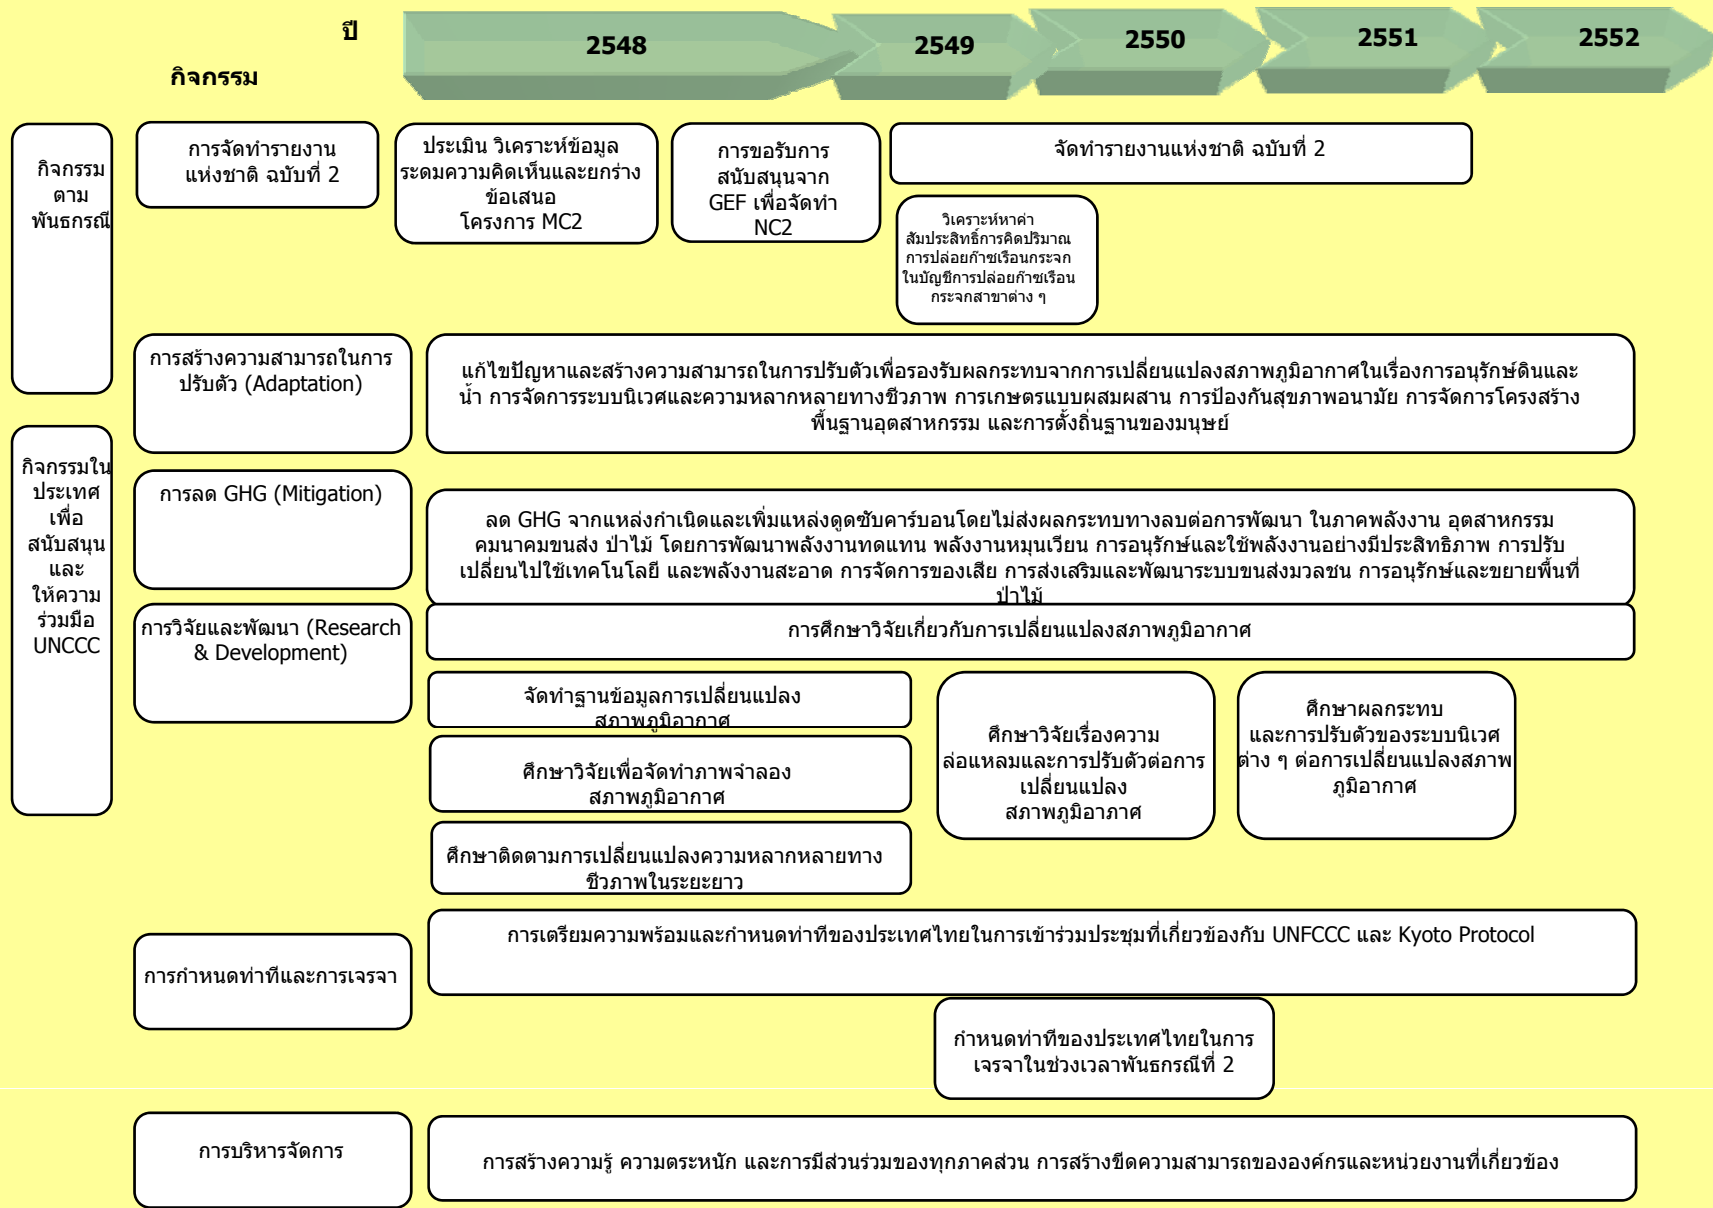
ปี

กิจกรรม

2548

2549

2550

2551

2552

กิจกรรมตามพันธกรณี

การจัดทำรายงานแห่งชาติ ฉบับที่ 2

ประเมิน วิเคราะห์ข้อมูล ระดมความคิดเห็นและยกร่างข้อเสนอ โครงการ MC2

การขอรับการสนับสนุนจาก GEF เพื่อจัดทำ NC2

จัดทำรายงานแห่งชาติ ฉบับที่ 2

วิเคราะห์หาค่าสัมประสิทธิ์การคิดปริมาณการปล่อยก๊าซเรือนกระจกในบัญชีการปล่อยก๊าซเรือนกระจกสาขาต่าง ๆ

กิจกรรมในประเทศเพื่อสนับสนุนและให้ความร่วมมือ UNCCC

การสร้างความสามารถในการปรับตัว (Adaptation)

แก้ไขปัญหาและสร้างความสามารถในการปรับตัวเพื่อรองรับผลกระทบจากการเปลี่ยนแปลงสภาพภูมิอากาศในเรื่องการอนุรักษ์ดินและน้ำ การจัดการระบบนิเวศและความหลากหลายทางชีวภาพ การเกษตรแบบผสมผสาน การป้องกันสุขภาพอนามัย การจัดการโครงสร้างพื้นฐานอุตสาหกรรม และการตั้งถิ่นฐานของมนุษย์

การลด GHG (Mitigation)

ลด GHG จากแหล่งกำเนิดและเพิ่มแหล่งดูดซับคาร์บอนโดยไม่ส่งผลกระทบทางลบต่อการพัฒนา ในภาคพลังงาน อุตสาหกรรม คมนาคมขนส่ง ป่าไม้ โดยการพัฒนาพลังงานทดแทน พลังงานหมุนเวียน การอนุรักษ์และใช้พลังงานอย่างมีประสิทธิภาพ การปรับเปลี่ยนไปใช้เทคโนโลยี และพลังงานสะอาด การจัดการของเสีย การส่งเสริมและพัฒนาระบบขนส่งมวลชน การอนุรักษ์และขยายพื้นที่ป่าไม้

การวิจัยและพัฒนา (Research & Development)

การศึกษาวิจัยเกี่ยวกับการเปลี่ยนแปลงสภาพภูมิอากาศ

จัดทำฐานข้อมูลการเปลี่ยนแปลงสภาพภูมิอากาศ

ศึกษาวิจัยเพื่อจัดทำภาพจำลองสภาพภูมิอากาศ

ศึกษาติดตามการเปลี่ยนแปลงความหลากหลายทางชีวภาพในระยะยาว

ศึกษาวิจัยเรื่องความล่อแหลมและการปรับตัวต่อการเปลี่ยนแปลงสภาพภูมิอาภาศ

ศึกษาผลกระทบและการปรับตัวของระบบนิเวศต่าง ๆ ต่อการเปลี่ยนแปลงสภาพภูมิอากาศ

การกำหนดท่าทีและการเจรจา

การเตรียมความพร้อมและกำหนดท่าทีของประเทศไทยในการเข้าร่วมประชุมที่เกี่ยวข้องกับ UNFCCC และ Kyoto Protocol

กำหนดท่าทีของประเทศไทยในการเจรจาในช่วงเวลาพันธกรณีที่ 2

การบริหารจัดการ

การสร้างความรู้ ความตระหนัก และการมีส่วนร่วมของทุกภาคส่วน การสร้างขีดความสามารถขององค์กรและหน่วยงานที่เกี่ยวข้อง